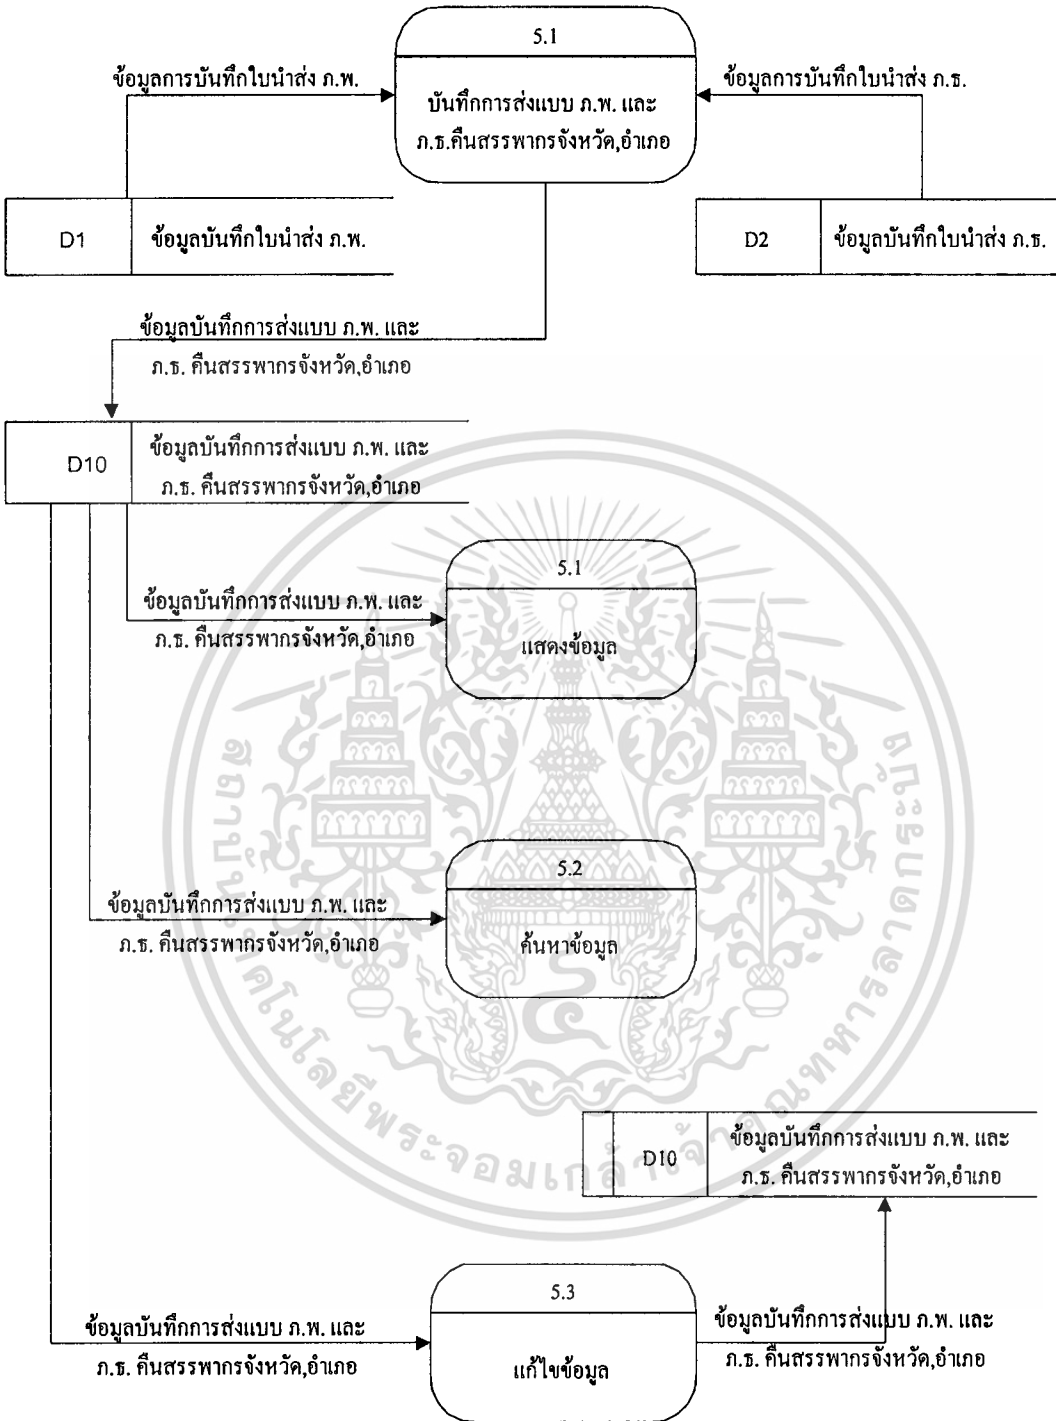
5.1

บันทึกการส่งแบบ ภ.พ. และ ภ.ธ.คืนสรรพากรจังหวัด,อำเภอ

ข้อมูลการบันทึกใบนำส่ง ภ.พ.

ข้อมูลการบันทึกใบนำส่ง ภ.ธ.

D1 ข้อมูลบันทึกใบนำส่ง ภ.พ.

D2 ข้อมูลบันทึกใบนำส่ง ภ.ธ.

ข้อมูลบันทึกการส่งแบบ ภ.พ. และ ภ.ธ. คืนสรรพากรจังหวัด,อำเภอ

D10 ข้อมูลบันทึกการส่งแบบ ภ.พ. และ ภ.ธ. คืนสรรพากรจังหวัด,อำเภอ

ข้อมูลบันทึกการส่งแบบ ภ.พ. และ ภ.ธ. คืนสรรพากรจังหวัด,อำเภอ

5.1

แสดงข้อมูล

ข้อมูลบันทึกการส่งแบบ ภ.พ. และ ภ.ธ. คืนสรรพากรจังหวัด,อำเภอ

5.2

ค้นหาข้อมูล

D10 ข้อมูลบันทึกการส่งแบบ ภ.พ. และ ภ.ธ. คืนสรรพากรจังหวัด,อำเภอ

ข้อมูลบันทึกการส่งแบบ ภ.พ. และ ภ.ธ. คืนสรรพากรจังหวัด,อำเภอ

5.3

แก้ไขข้อมูล

ข้อมูลบันทึกการส่งแบบ ภ.พ. และ ภ.ธ. คืนสรรพากรจังหวัด,อำเภอ

สถาบันเทคโนโลยีพระจอมเกล้าเจ้าคุณทหารลาดกระบัง